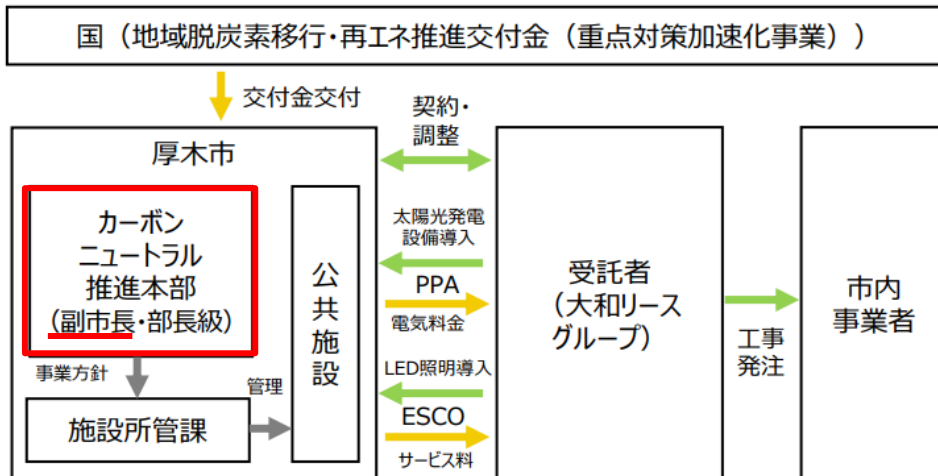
国（地域脱炭素移行・再エネ推進交付金（重点対策加速化事業））

交付金交付

厚木市

カーボン
ニュートラル
推進本部
（副市長・部長級）

事業方針

施設所管課

管理

公共施設

契約・調整

太陽光発電設備導入

PPA

電気料金

LED照明導入

ESCO

サービス料

受託者
（大和リースグループ）

工事発注

市内
事業者